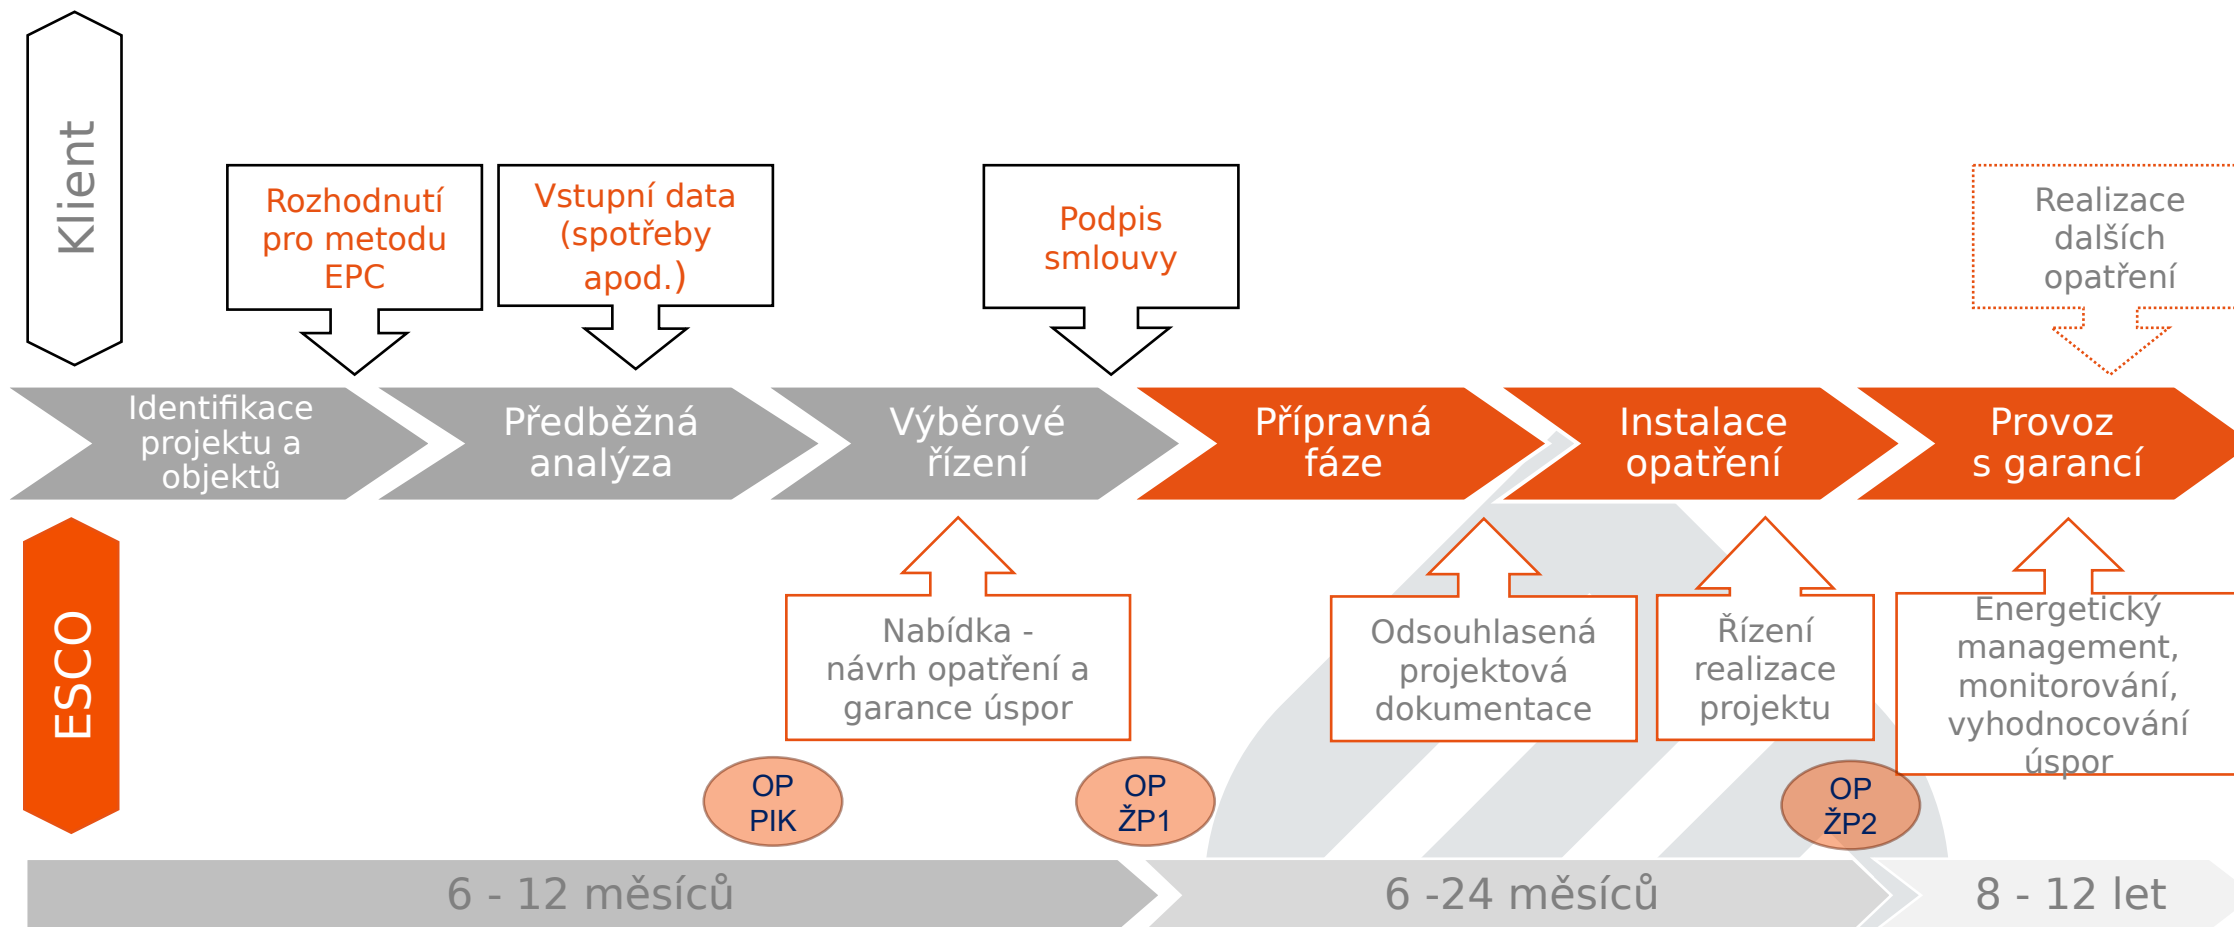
Klient

Rozhodnutí pro metodu EPC

Vstupní data (spotřeby apod.)

Podpis smlouvy

Realizace dalších opatření

Identifikace projektu a objektů

Předběžná analýza

Výběrové řízení

Přípravná fáze

Instalace opatření

Provoz s garancí

ESCO

Nabídka - návrh opatření a garance úspor

Odsouhlasená projektová dokumentace

Řízení realizace projektu

Energetický management, monitorování, vyhodnocování úspor

OP PIK

OP ŽP1

OP ŽP2

6 - 12 měsíců

6 -24 měsíců

8 - 12 let